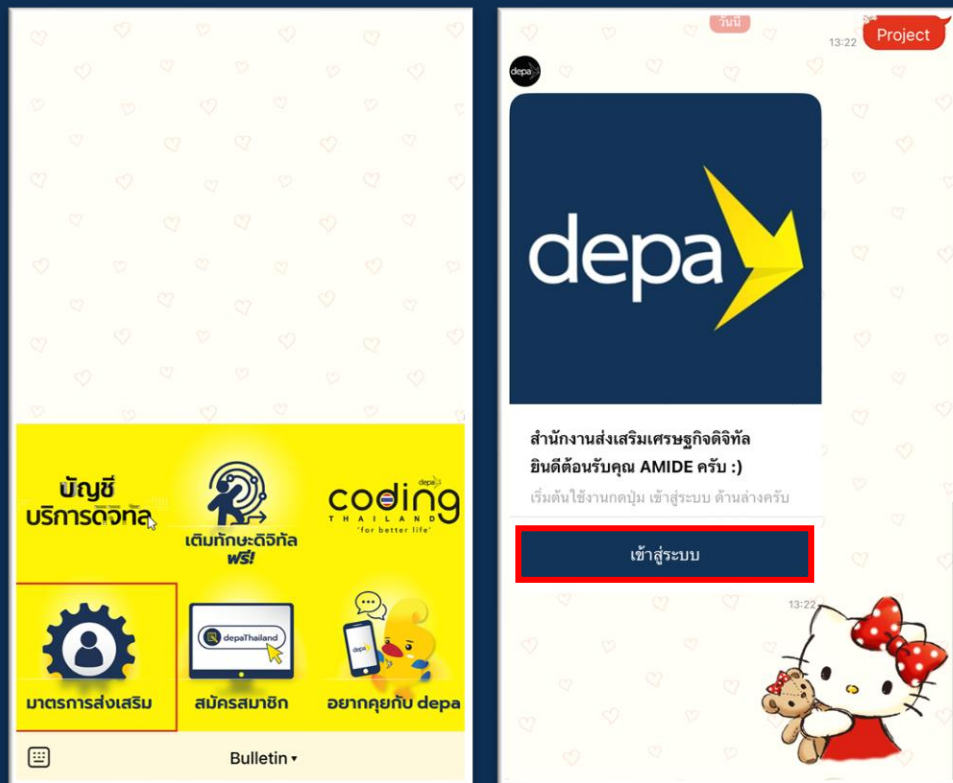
บัญชี
บริการดิจิทัล

เติมทักษะดิจิทัล
ฟรี!

depa
coding
THAILAND
"for better life"

มาตรการส่งเสริม

depaThailand
สมัครสมาชิก

depa
อยากคุยกับ depa

Bulletin

วันนี้

13:22

Project

depa

depa

สำนักงานส่งเสริมเศรษฐกิจดิจิทัล ยินดีต้อนรับคุณ AMIDE ครับ :)

เริ่มต้นใช้งานกดปุ่ม เข้าสู่ระบบ ด้านล่างครับ

เข้าสู่ระบบ

13:22